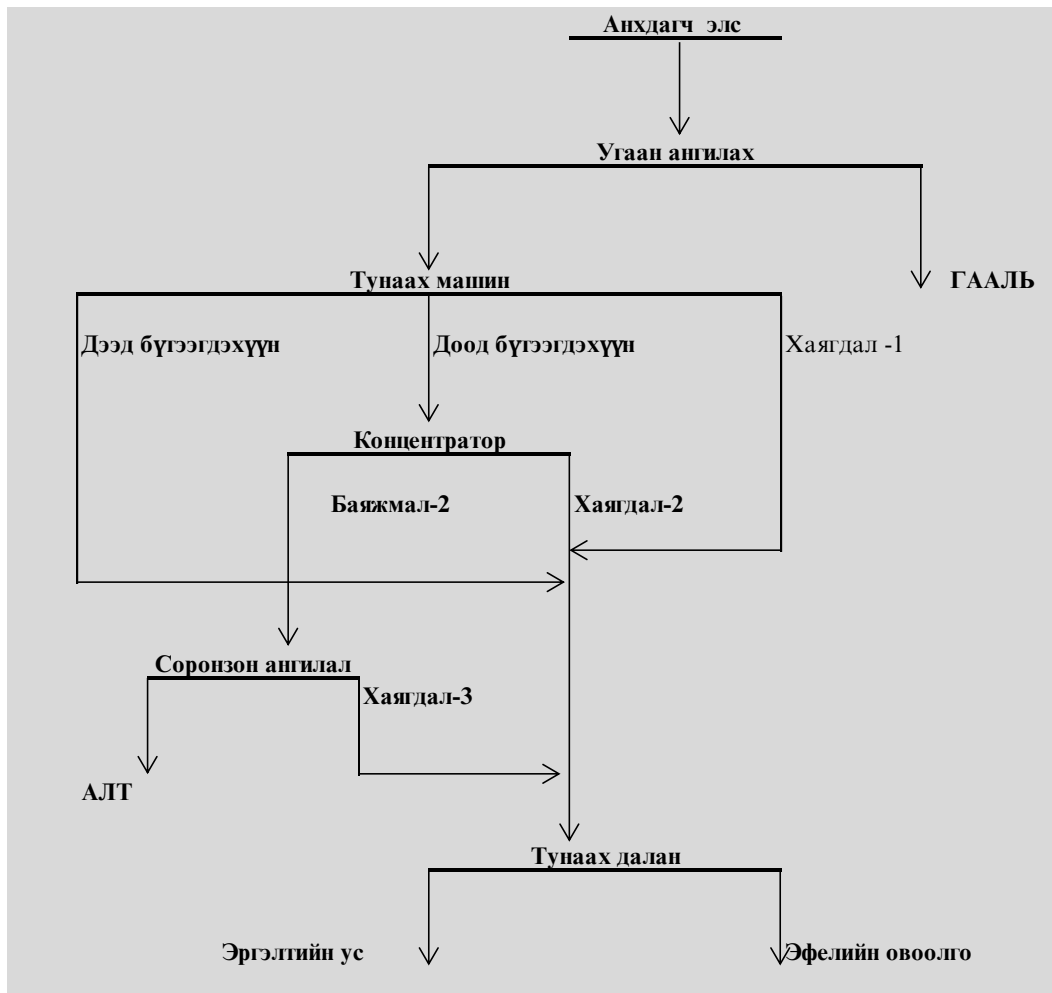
Анхдагч элс

Угаан ангилах

Тунаах машин

ГААЛЬ

Дээд бүтээгдэхүүн

Доод бүтээгдэхүүн

Хаягдал -1

Концентратор

Баяжмал-2

Хаягдал-2

Соронзон ангилал

Хаягдал-3

АЛТ

Тунаах далан

Эргэлтийн ус

Эфелийн овоолго